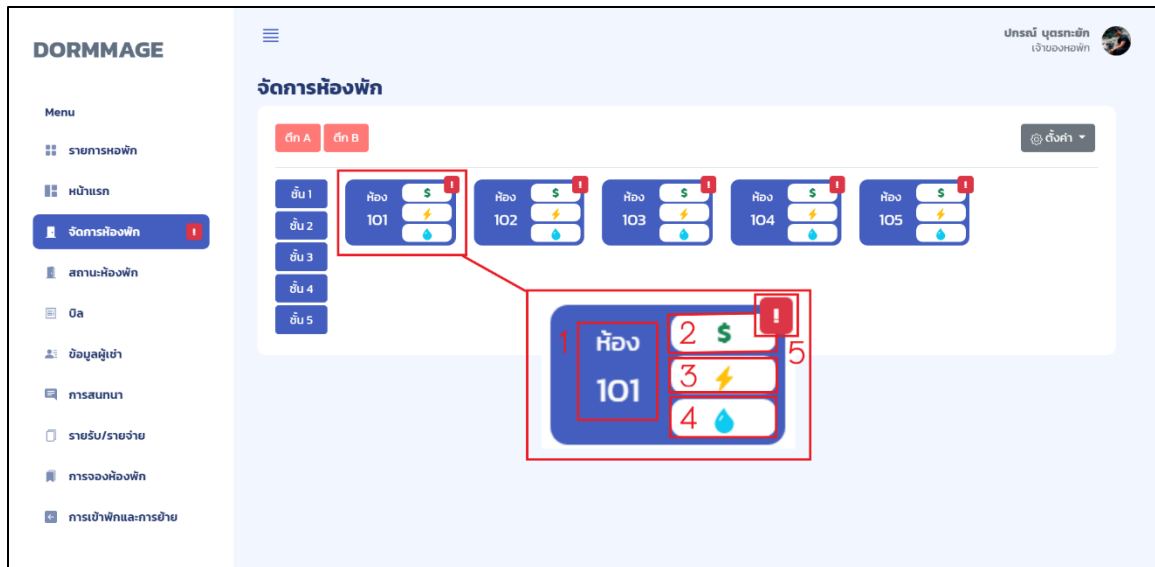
DORMMAGE

Menu

รายการหอพัก

หน้าแรก

จัดการห้องพัก !

สถานะห้องพัก

บิล

ข้อมูลผู้เช่า

การสนทนา

รายรับ/รายจ่าย

การจองห้องพัก

การเข้าพักและการย้าย

ปกรณ์ บุตรกะยัก
เจ้าของหอพัก

จัดการห้องพัก

ตึก A ตึก B

ตั้งค่า

ชั้น 1
ชั้น 2
ชั้น 3
ชั้น 4
ชั้น 5

ห้อง 101 $ !
ห้อง 102 $ !
ห้อง 103 $ !
ห้อง 104 $ !
ห้อง 105 $ !

1 ห้อง 101
2 $
3
4
5 !